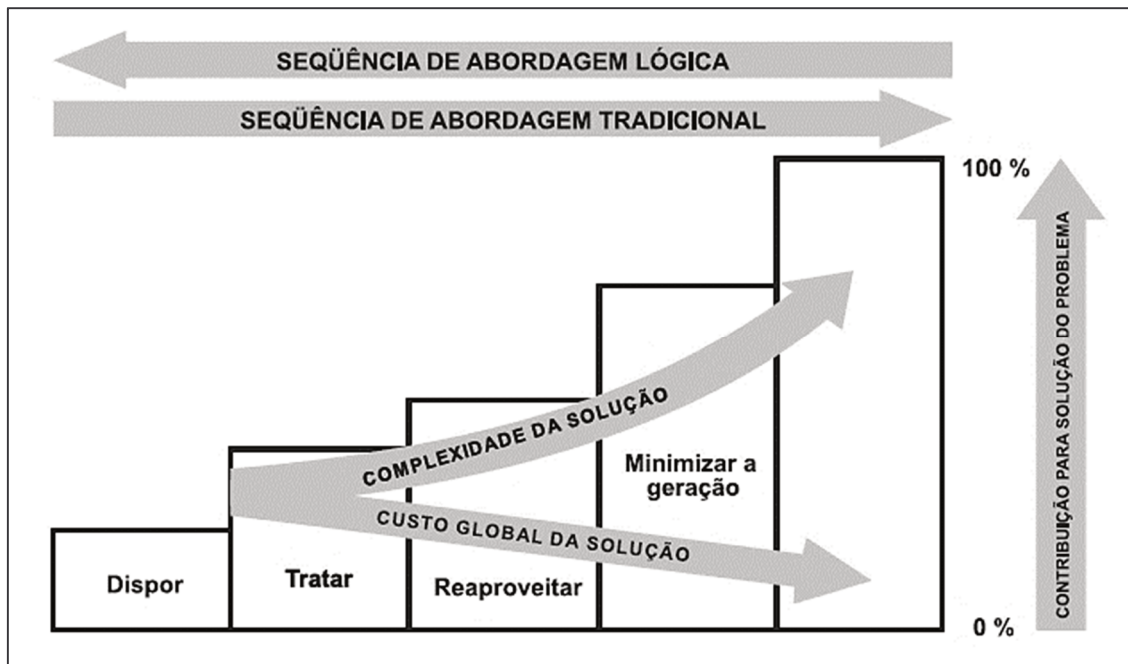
SEQÜÊNCIA DE ABORDAGEM LÓGICA

SEQÜÊNCIA DE ABORDAGEM TRADICIONAL

100 %

CONTRIBUIÇÃO PARA SOLUÇÃO DO PROBLEMA

COMPLEXIDADE DA SOLUÇÃO

Minimizar a geração

CUSTO GLOBAL DA SOLUÇÃO

Dispor

Tratar

Reaproveitar

0 %